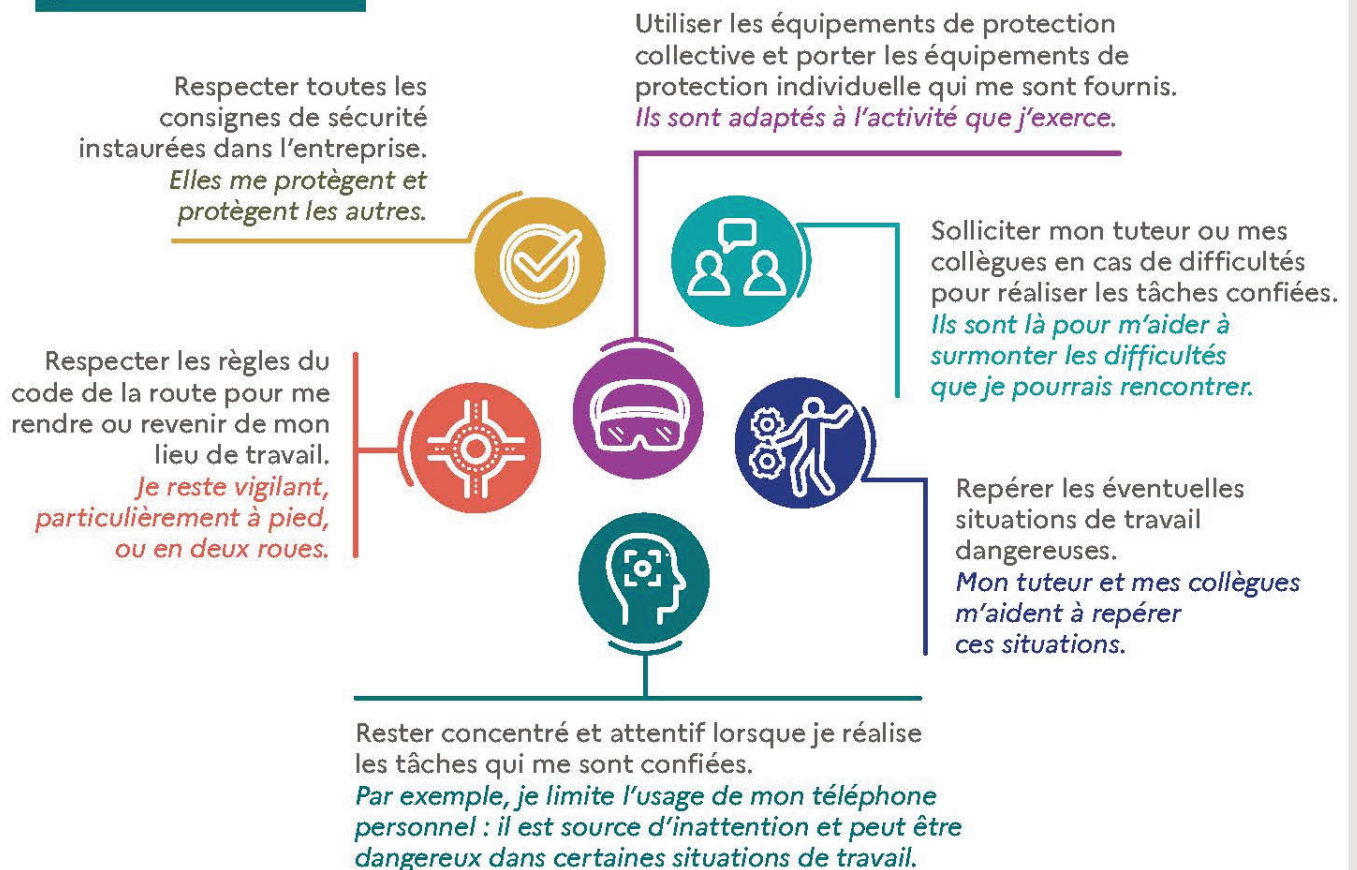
Utiliser les équipements de protection collective et porter les équipements de protection individuelle qui me sont fournis.
*Ils sont adaptés à l'activité que j'exerce.*

Respecter toutes les consignes de sécurité instaurées dans l'entreprise.
*Elles me protègent et protègent les autres.*

Solliciter mon tuteur ou mes collègues en cas de difficultés pour réaliser les tâches confiées.
*Ils sont là pour m'aider à surmonter les difficultés que je pourrais rencontrer.*

Respecter les règles du code de la route pour me rendre ou revenir de mon lieu de travail.
*Je reste vigilant, particulièrement à pied, ou en deux roues.*

Repérer les éventuelles situations de travail dangereuses.
*Mon tuteur et mes collègues m'aident à repérer ces situations.*

Rester concentré et attentif lorsque je réalise les tâches qui me sont confiées.
*Par exemple, je limite l'usage de mon téléphone personnel : il est source d'inattention et peut être dangereux dans certaines situations de travail.*